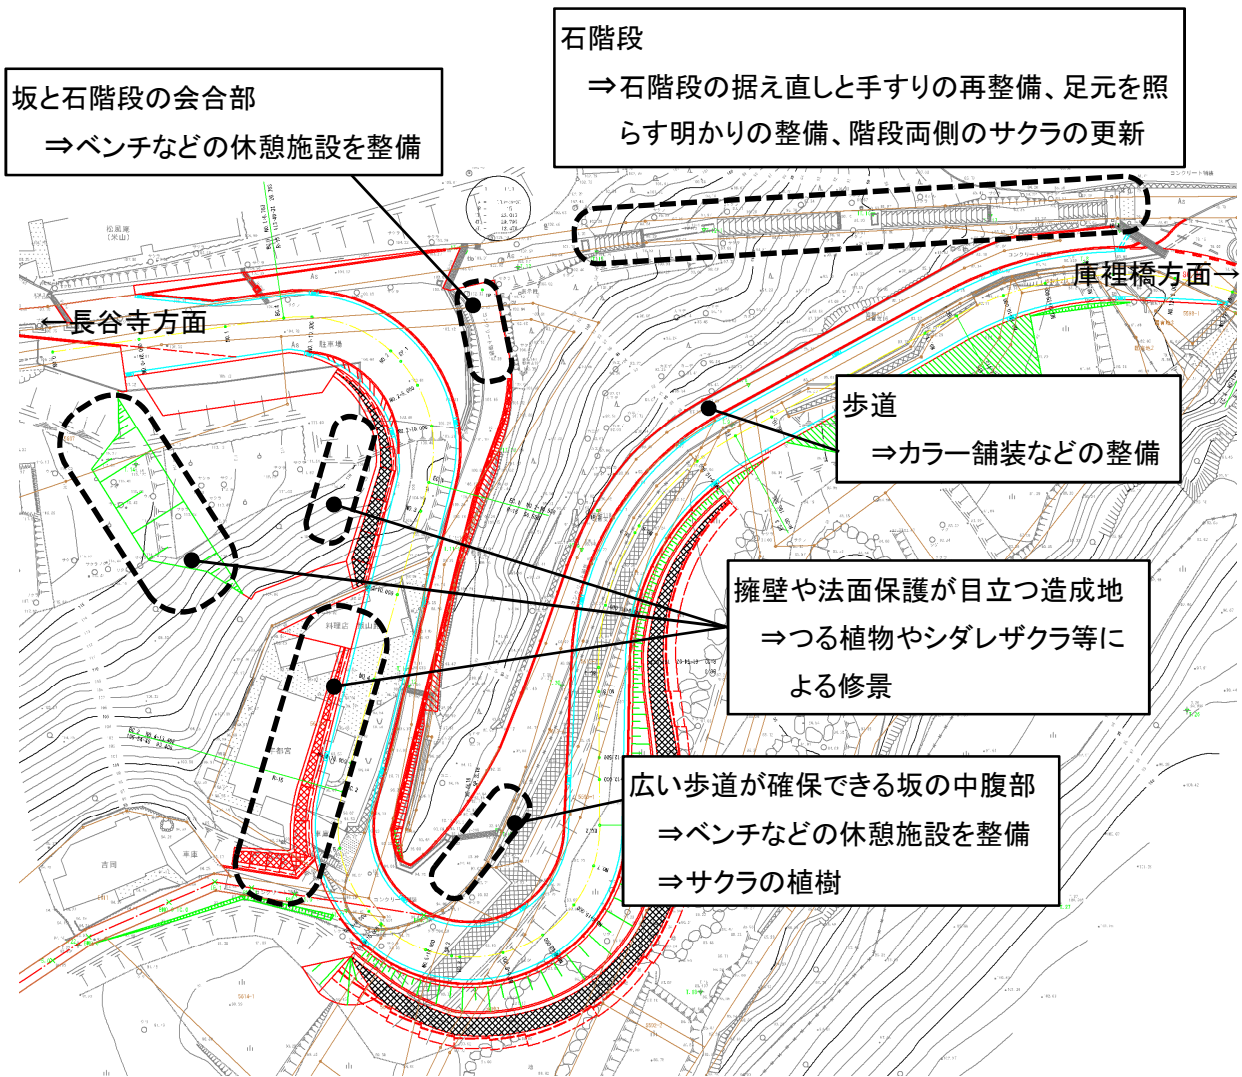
石階段
⇒石階段の据え直しと手すりの再整備、足元を照らす明かりの整備、階段両側のサクラの更新

坂と石階段の会合部
⇒ベンチなどの休憩施設を整備

庫裡橋方面→

←長谷寺方面

歩道
⇒カラー舗装などの整備

擁壁や法面保護が目立つ造成地
⇒つる植物やシダレザクラ等による修景

広い歩道が確保できる坂の中腹部
⇒ベンチなどの休憩施設を整備
⇒サクラの植樹